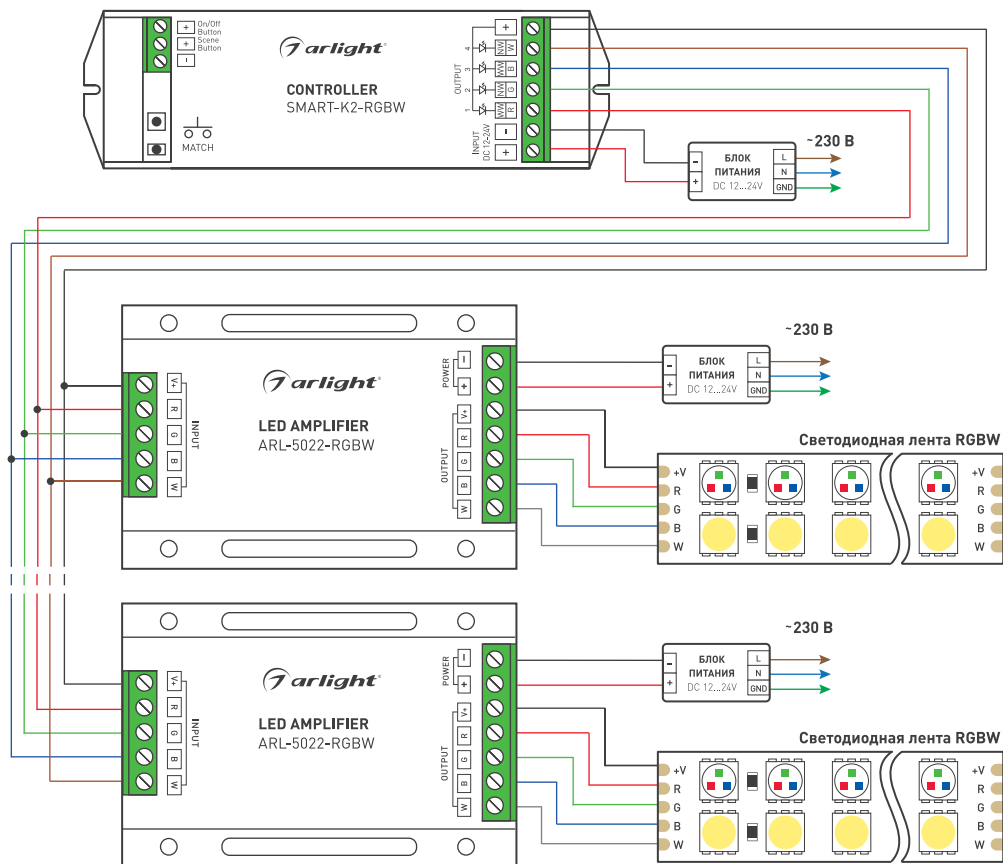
+ On/Off Button
+ Scene Button
−

arlight

CONTROLLER
SMART-K2-RGBW

MATCH

OUTPUT
4 W
3 B
2 G
1 R
NW
NW
NW
NW
+

INPUT
DC 12-24V
−
+

~230 В

− БЛОК ПИТАНИЯ DC 12...24V
+
L
N
GND

arlight

LED AMPLIFIER
ARL-5022-RGBW

INPUT
V+
R
G
B
W

POWER
−
+

OUTPUT
V+
R
G
B
W

~230 В

− БЛОК ПИТАНИЯ DC 12...24V
+
L
N
GND

Светодиодная лента RGBW

+V
R
G
B
W

+V
R
G
B
W

arlight

LED AMPLIFIER
ARL-5022-RGBW

INPUT
V+
R
G
B
W

POWER
−
+

OUTPUT
V+
R
G
B
W

~230 В

− БЛОК ПИТАНИЯ DC 12...24V
+
L
N
GND

Светодиодная лента RGBW

+V
R
G
B
W

+V
R
G
B
W